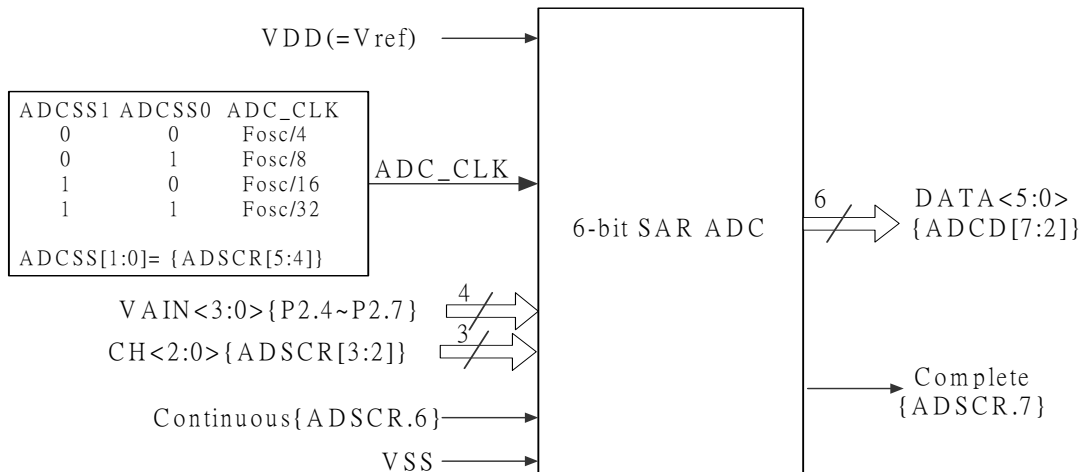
VDD(=Vref)

| ADCSS1 | ADCSS0 | ADC_CLK |
|---|---|---|
| 0 | 0 | Fosc/4 |
| 0 | 1 | Fosc/8 |
| 1 | 0 | Fosc/16 |
| 1 | 1 | Fosc/32 |

ADCSS[1:0]= {ADSCR[5:4]}

ADC_CLK

VAIN<3:0>{P2.4~P2.7}
4

CH<2:0>{ADSCR[3:2]}
3

Continuous{ADSCR.6}

VSS

6-bit SAR ADC

6

DATA<5:0>
{ADCD[7:2]}

Complete
{ADSCR.7}